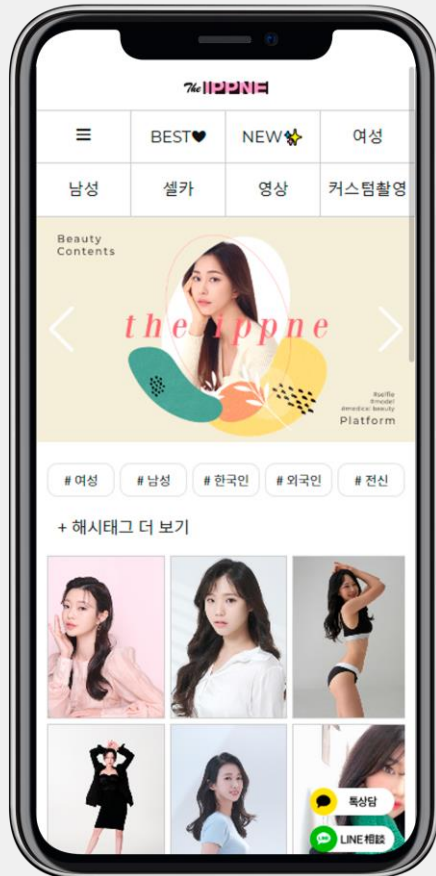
The IPPNE

≡ | BEST | NEW | 여성
남성 | 셀카 | 영상 | 커스텀촬영

Beauty Contents

the ippne

#selfie
#model
#medical beauty
Platform

# 여성 # 남성 # 한국인 # 외국인 # 전신

+ 해시태그 더 보기

톡상담
LINE 相談